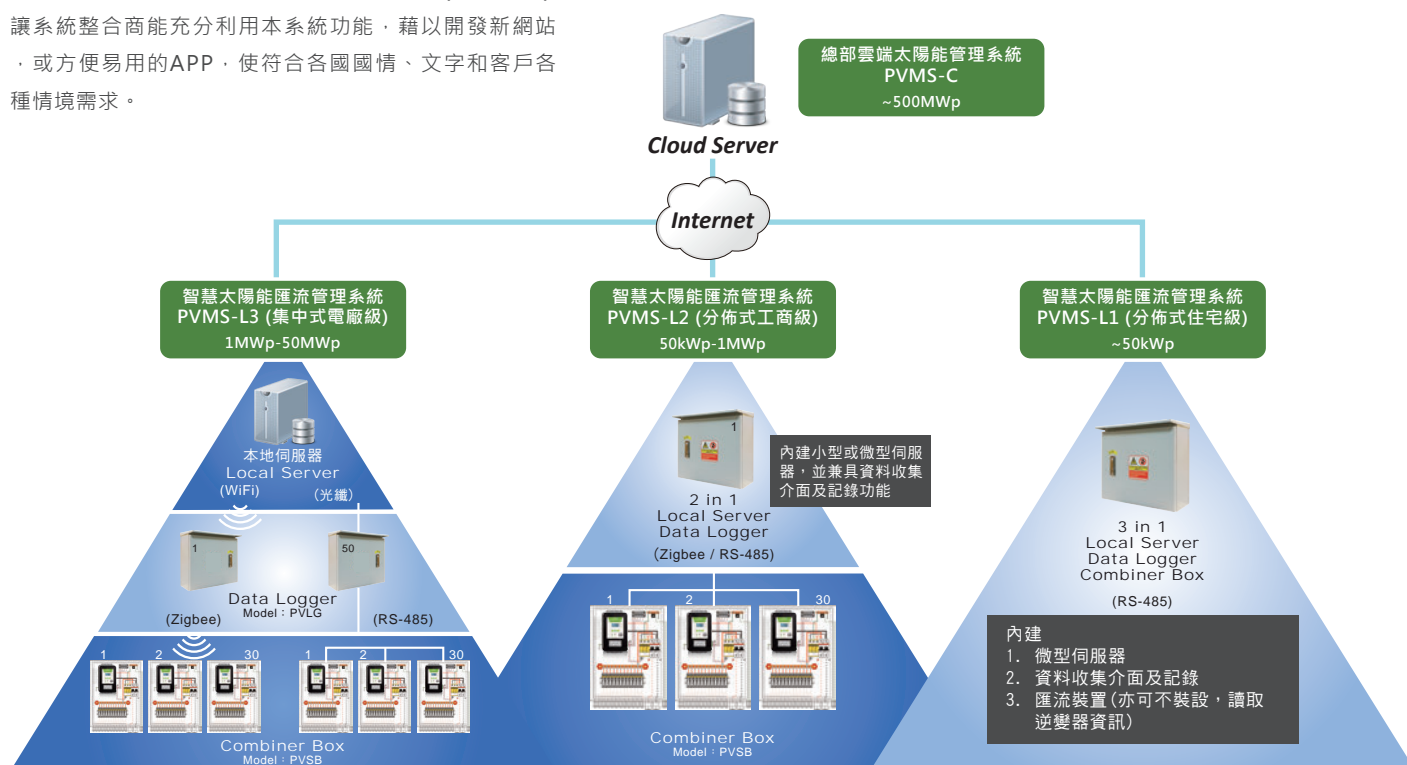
讓系統整合商能充分利用本系統功能，藉以開發新網站，或方便易用的APP，使符合各國國情、文字和客戶各種情境需求。

Cloud Server

總部雲端太陽能管理系統
PVMS-C
~500MWp

Internet

智慧太陽能匯流管理系統
PVMS-L3 (集中式電廠級)
1MWp-50MWp

本地伺服器
Local Server
(WiFi)
(光纖)

1
50
Data Logger
Model：PVLG
(Zigbee)
(RS-485)

1 2 30
1 2 30
Combiner Box
Model：PVSB

智慧太陽能匯流管理系統
PVMS-L2 (分佈式工商級)
50kWp-1MWp

1
內建小型或微型伺服器，並兼具資料收集介面及記錄功能

2 in 1
Local Server
Data Logger
(Zigbee / RS-485)

1 2 30
Combiner Box
Model：PVSB

智慧太陽能匯流管理系統
PVMS-L1 (分佈式住宅級)
~50kWp

3 in 1
Local Server
Data Logger
Combiner Box
(RS-485)

內建
1. 微型伺服器
2. 資料收集介面及記錄
3. 匯流裝置(亦可不裝設，讀取逆變器資訊)